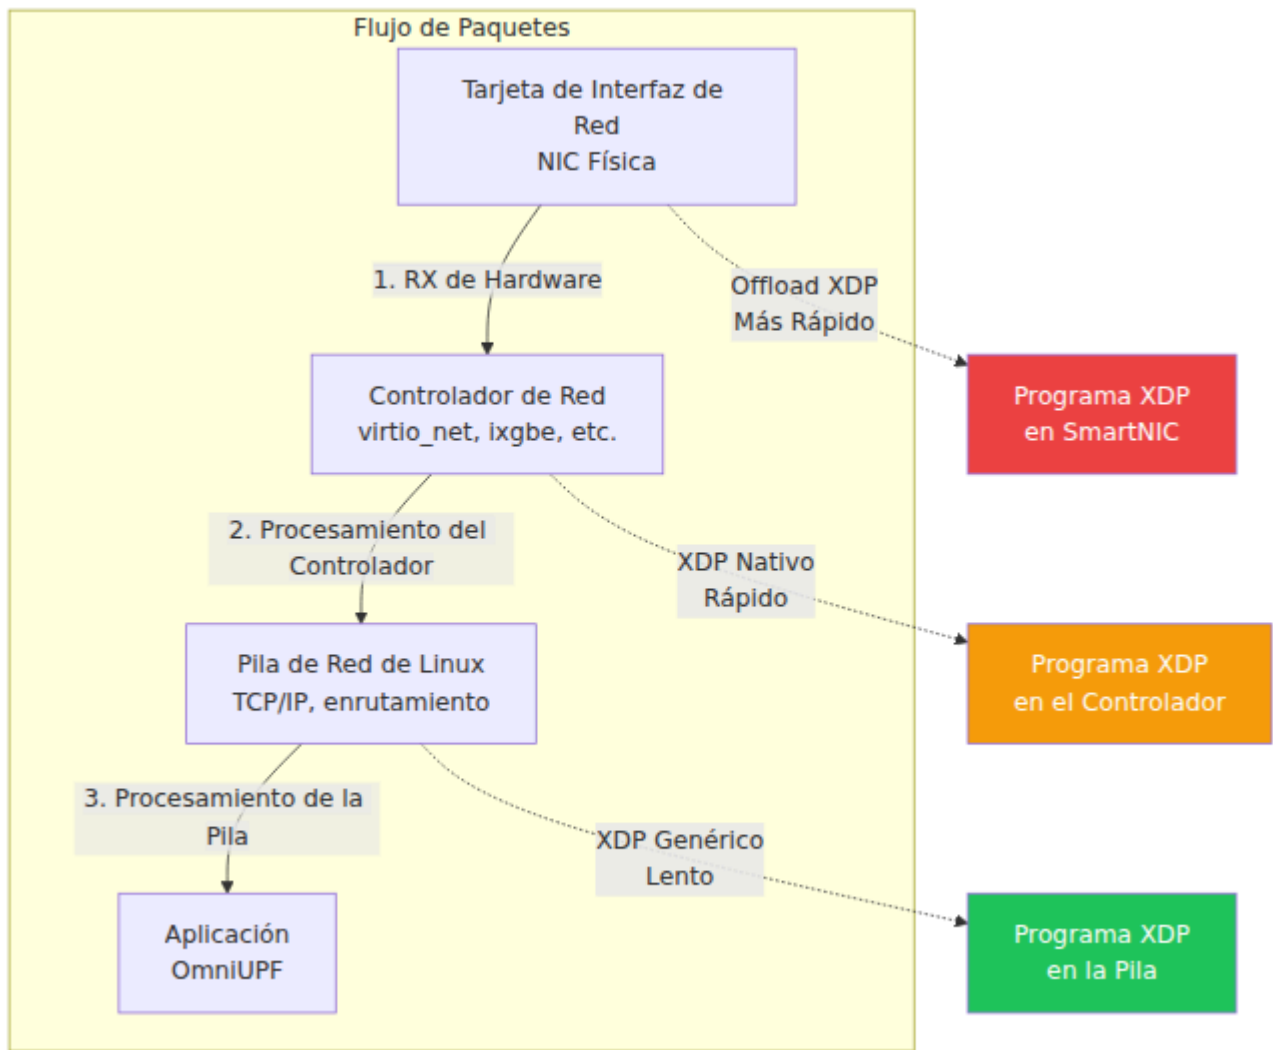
Flujo de Paquetes

Tarjeta de Interfaz de Red
NIC Física

1. RX de Hardware

Offload XDP
Más Rápido

Programa XDP
en SmartNIC

Controlador de Red
virtio_net, ixgbe, etc.

2. Procesamiento del Controlador

XDP Nativo
Rápido

Programa XDP
en el Controlador

Pila de Red de Linux
TCP/IP, enrutamiento

3. Procesamiento de la Pila

XDP Genérico
Lento

Programa XDP
en la Pila

Aplicación
OmniUPF